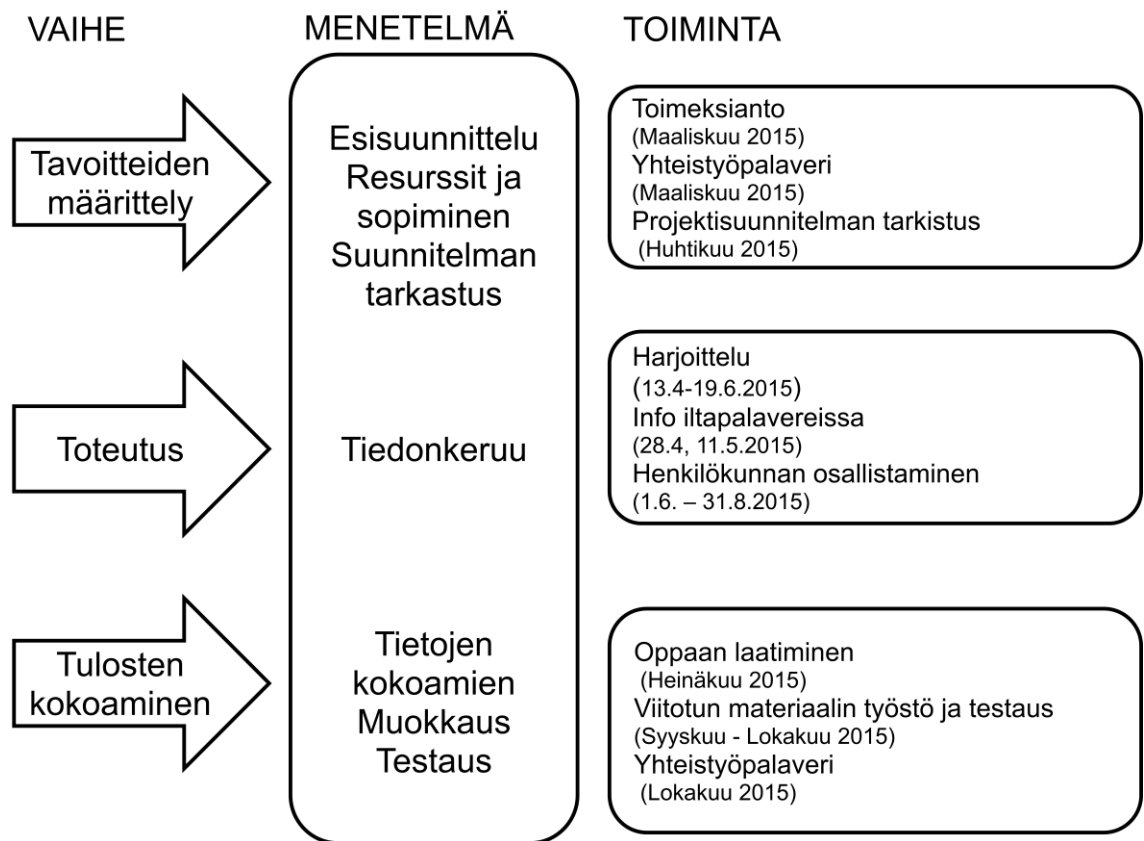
VAIHE

MENETELMÄ

TOIMINTA

Tavoitteiden määrittely

Esisuunnittelu
Resurssit ja sopiminen
Suunnitelman tarkastus

Toimeksianto
(Maaliskuu 2015)
Yhteistyöpalaveri
(Maaliskuu 2015)
Projektisuunnitelman tarkistus
(Huhtikuu 2015)

Toteutus

Tiedonkeruu

Harjoittelu
(13.4-19.6.2015)
Info iltapalavereissa
(28.4, 11.5.2015)
Henkilökunnan osallistaminen
(1.6. – 31.8.2015)

Tulosten kokoaminen

Tietojen kokoamien
Muokkaus
Testaus

Oppaan laatiminen
(Heinäkuu 2015)
Viitotun materiaalin työstö ja testaus
(Syyskuu - Lokakuu 2015)
Yhteistyöpalaveri
(Lokakuu 2015)